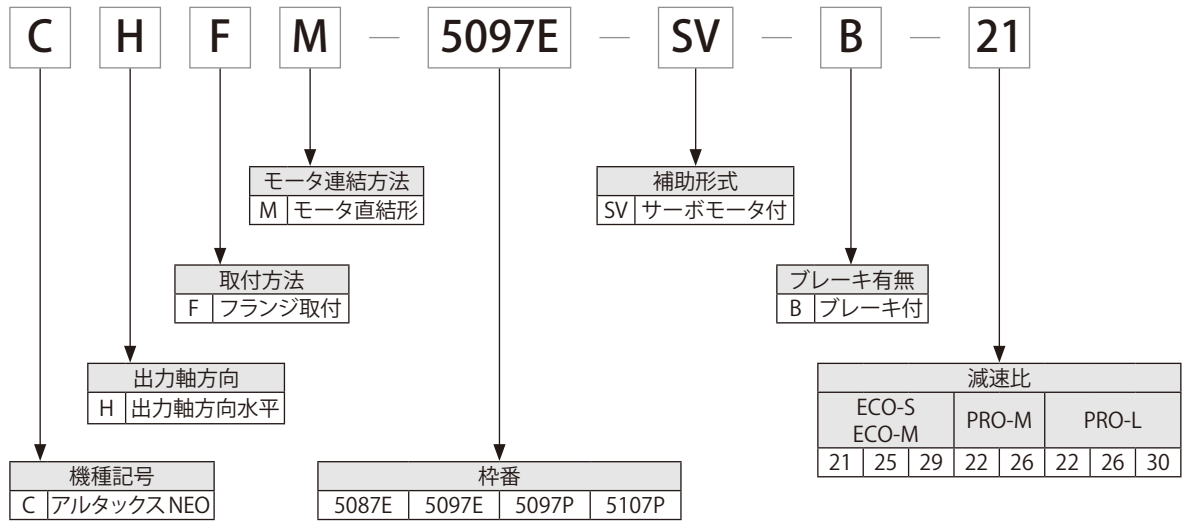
C H F M — 5097E — SV — B — 21

| モータ連結方法 | |
|---|---|
| M | モータ直結形 |

| 補助形式 | |
|---|---|
| SV | サーボモータ付 |

| 取付方法 | |
|---|---|
| F | フランジ取付 |

| ブレーキ有無 | |
|---|---|
| B | ブレーキ付 |

| 出力軸方向 | |
|---|---|
| H | 出力軸方向水平 |

| 減速比 | | | | | | | |
|---|---|---|---|---|---|---|---|
| ECO-S ECO-M | | | PRO-M | | PRO-L | | |
| 21 | 25 | 29 | 22 | 26 | 22 | 26 | 30 |

| 機種記号 | |
|---|---|
| C | アルタックスNEO |

| 枠番 | | | |
|---|---|---|---|
| 5087E | 5097E | 5097P | 5107P |